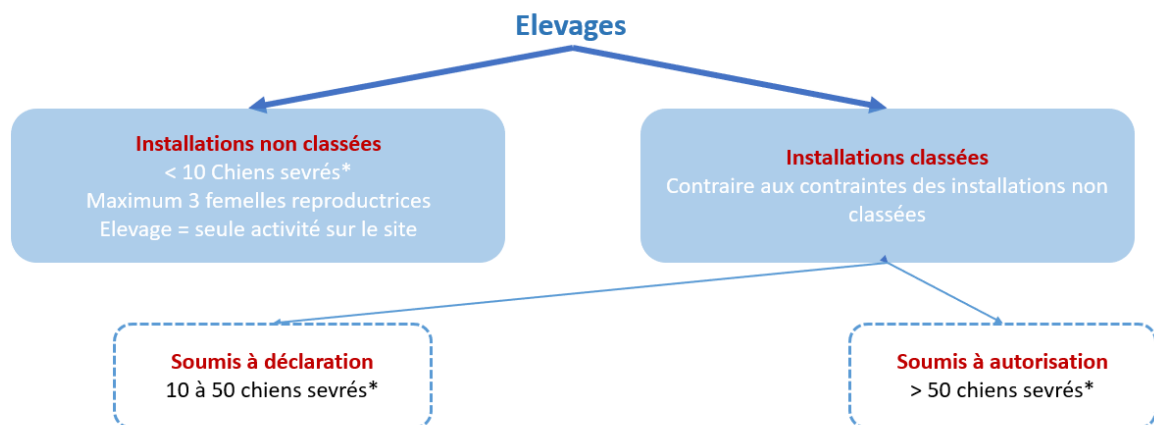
Elevages

Installations non classées
< 10 Chiens sevrés*
Maximum 3 femelles reproductrices
Elevage = seule activité sur le site

Installations classées
Contraire aux contraintes des installations non classées

Soumis à déclaration
10 à 50 chiens sevrés*

Soumis à autorisation
> 50 chiens sevrés*